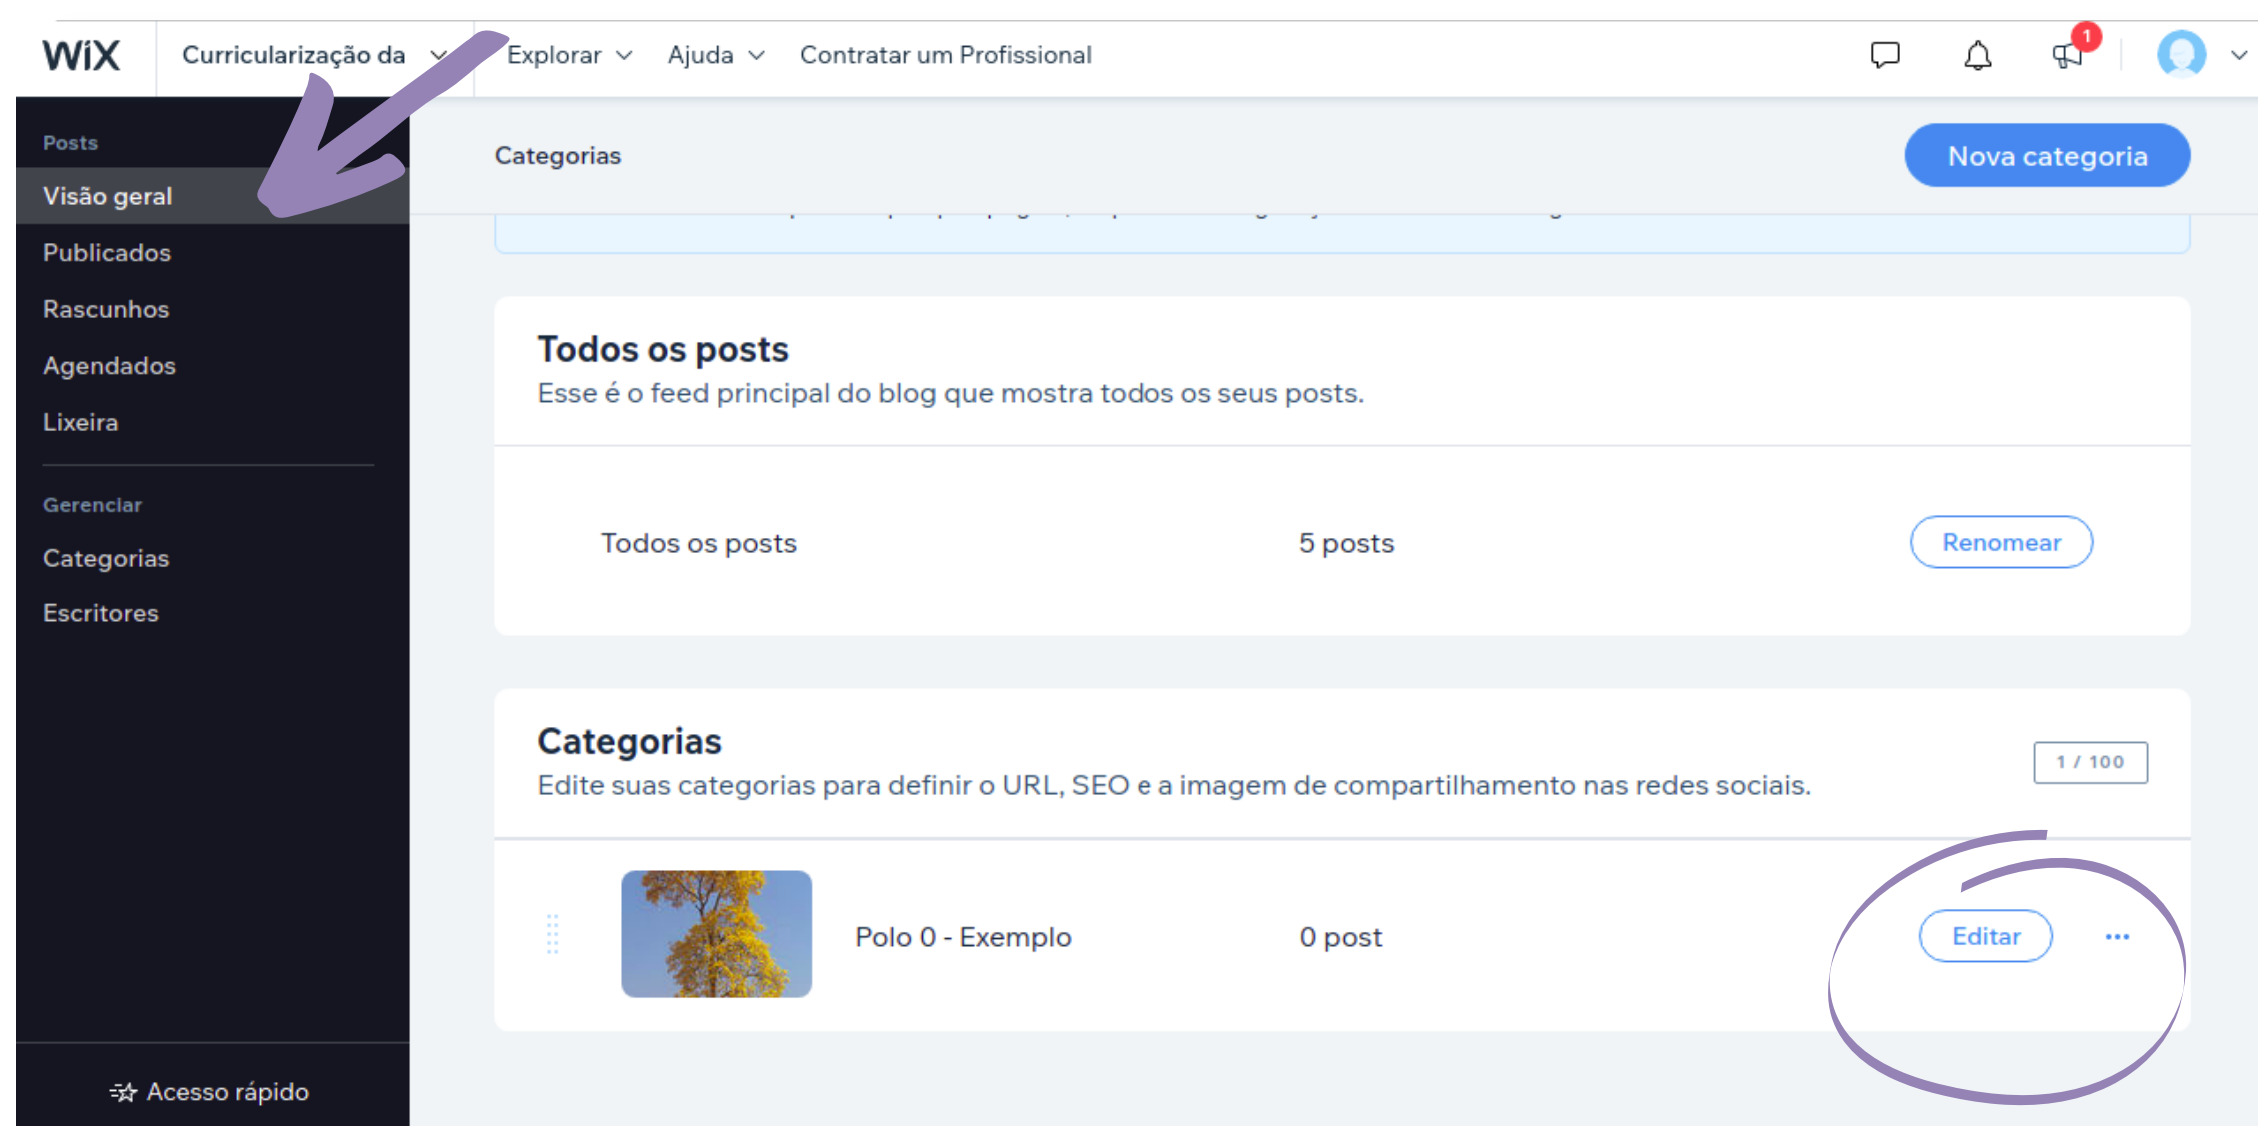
WiX Curricularização da Explorar Ajuda Contratar um Profissional

1

Posts
Visão geral
Publicados
Rascunhos
Agendados
Lixeira

Gerenciar
Categorias
Escritores

Acesso rápido

Categorias

Nova categoria

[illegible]

Todos os posts
Esse é o feed principal do blog que mostra todos os seus posts.

| Todos os posts | 5 posts | Renomear |
|---|---|---|

Categorias
Edite suas categorias para definir o URL, SEO e a imagem de compartilhamento nas redes sociais.

1 / 100

| Polo 0 - Exemplo | 0 post | Editar ... |
|---|---|---|